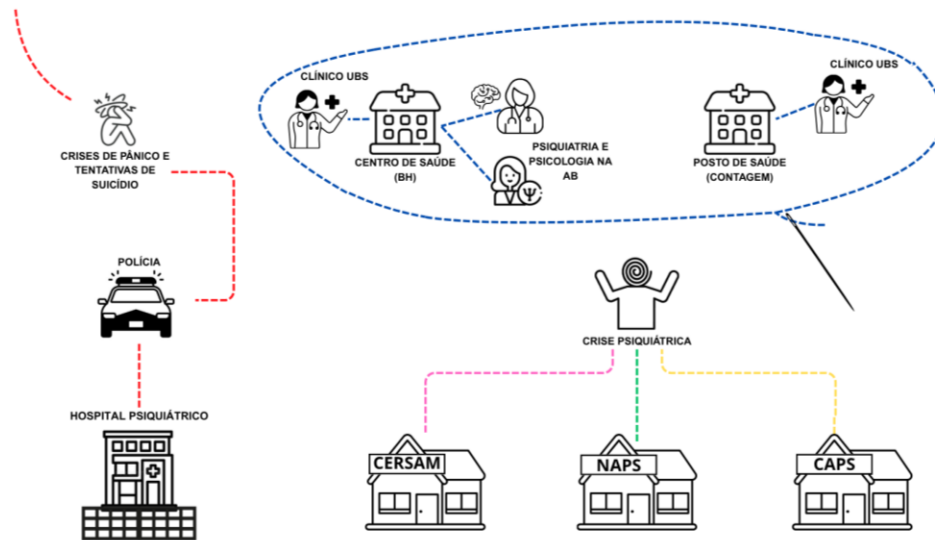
CRISES DE PÂNICO E TENTATIVAS DE SUICÍDIO

POLÍCIA

HOSPITAL PSIQUIÁTRICO

CLÍNICO UBS

CENTRO DE SAÚDE (BH)

PSIQUIATRIA E PSICOLOGIA NA AB

POSTO DE SAÚDE (CONTAGEM)

CLÍNICO UBS

CRISE PSIQUIÁTRICA

CERSAM

NAPS

CAPS